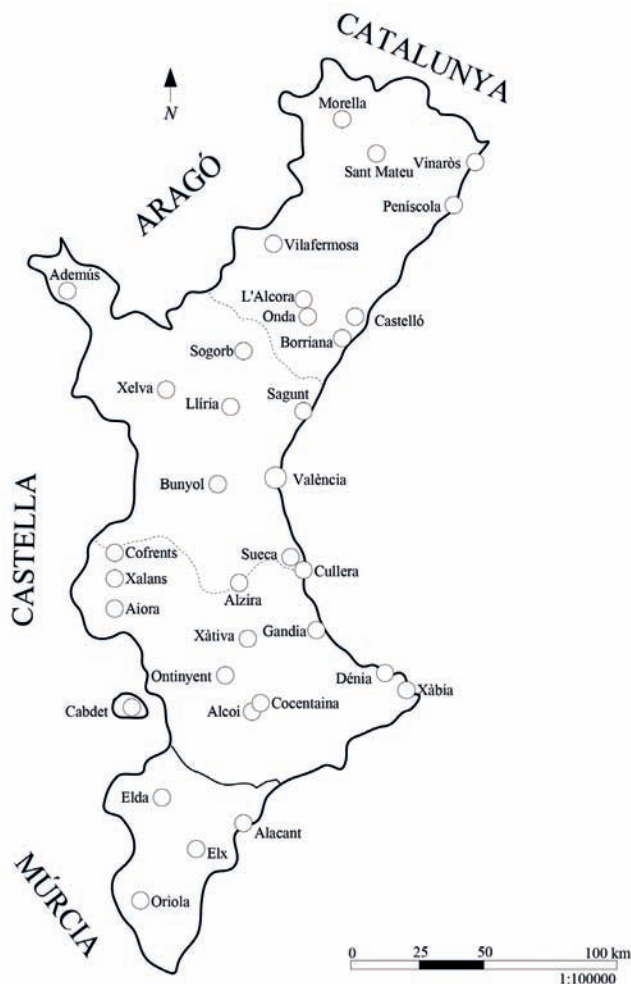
CATALUNYA
N
Morella
Sant Mateu
Vinaròs
Peníscola
ARAGÓ
Vilafermosa
Ademús
L'Alcora
Onda
Castelló
Borriana
Sogorb
Xelva
Sagunt
Llíria
València
Bunyol
CASTELLA
Cofrents
Sueca
Cullera
Xalans
Alzira
Aiora
Gandia
Xàtiva
Ontinyent
Dénia
Xàbia
Cocentaina
Cabdet
Alcoi
Elda
Alacant
Elx
MÚRCIA
Oriola
0
25
50
100 km
1:100000